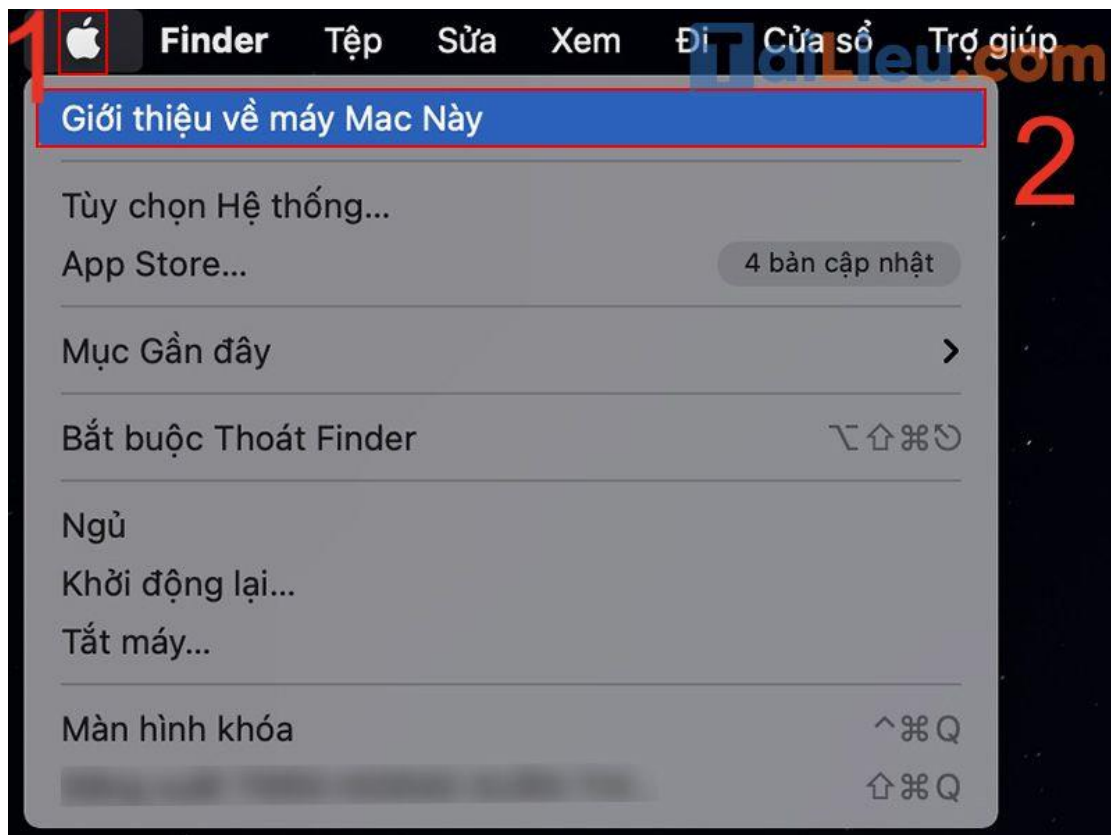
1 Finder Tệp Sửa Xem Đi Cửa sổ Trợ giúp

TaiLieu.com

Giới thiệu về máy Mac Này

2

Tùy chọn Hệ thống...

App Store... 4 bản cập nhật

Mục Gần đây >

Bắt buộc Thoát Finder ⌥⇧⌘⎋

Ngủ

Khởi động lại...

Tắt máy...

Màn hình khóa ^⌘Q

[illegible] ⇧⌘Q